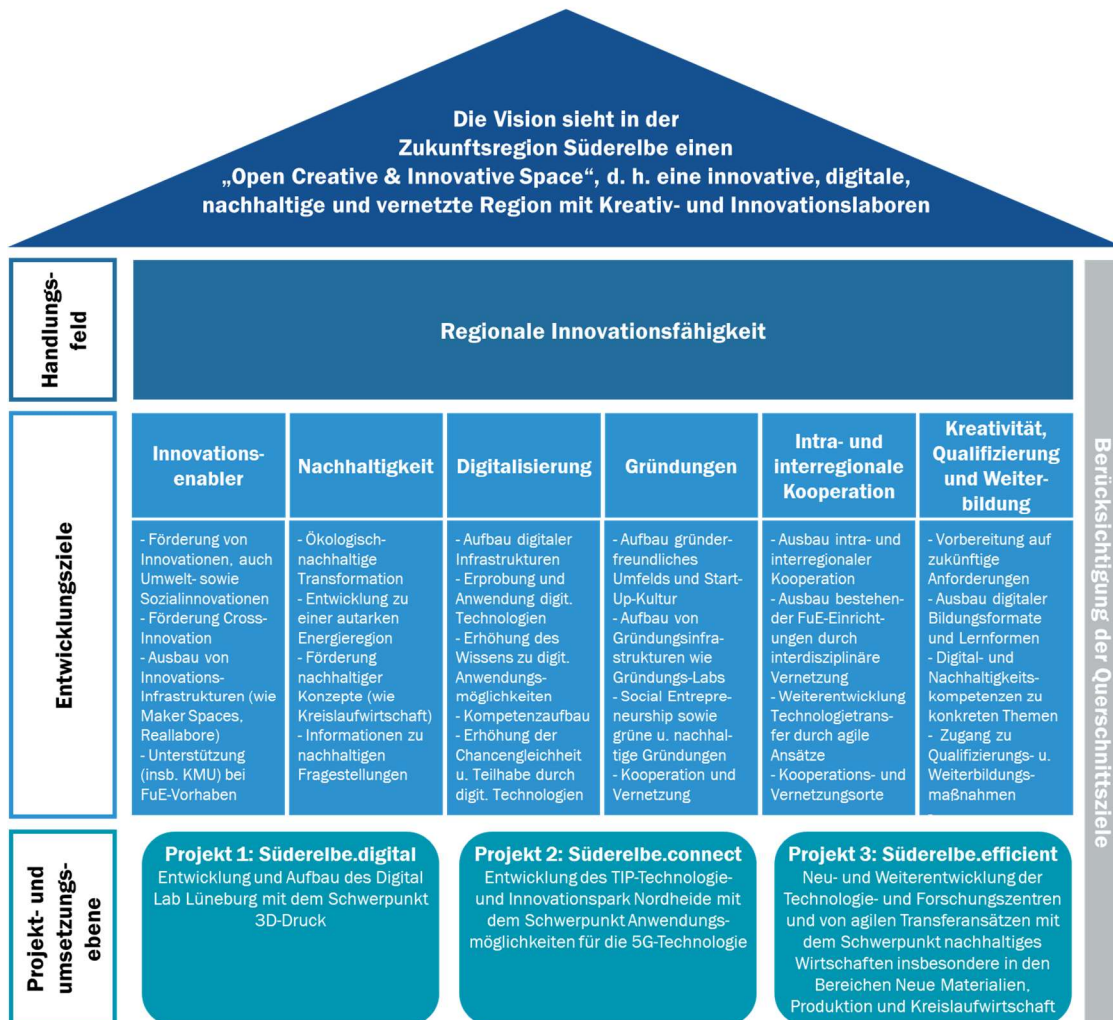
Die Vision sieht in der Zukunftsregion Süderelbe einen „Open Creative & Innovative Space", d. h. eine innovative, digitale, nachhaltige und vernetzte Region mit Kreativ- und Innovationslaboren

Handlungsfeld

Regionale Innovationsfähigkeit

Entwicklungsziele

| Innovationsenabler | Nachhaltigkeit | Digitalisierung | Gründungen | Intra- und interregionale Kooperation | Kreativität, Qualifizierung und Weiterbildung |
|---|---|---|---|---|---|
| - Förderung von Innovationen, auch Umwelt- sowie Sozialinnovationen - Förderung Cross-Innovation - Ausbau von Innovations-Infrastrukturen (wie Maker Spaces, Reallabore) - Unterstützung (insb. KMU) bei FuE-Vorhaben | - Ökologisch-nachhaltige Transformation - Entwicklung zu einer autarken Energieregion - Förderung nachhaltiger Konzepte (wie Kreislaufwirtschaft) - Informationen zu nachhaltigen Fragestellungen | - Aufbau digitaler Infrastrukturen - Erprobung und Anwendung digit. Technologien - Erhöhung des Wissens zu digit. Anwendungsmöglichkeiten - Kompetenzaufbau - Erhöhung der Chancengleichheit u. Teilhabe durch digit. Technologien | - Aufbau gründerfreundliches Umfelds und Start-Up-Kultur - Aufbau von Gründungsinfrastrukturen wie Gründungs-Labs - Social Entrepreneurship sowie grüne u. nachhaltige Gründungen - Kooperation und Vernetzung | - Ausbau intra- und interregionaler Kooperation - Ausbau bestehender FuE-Einrichtungen durch interdisziplinäre Vernetzung - Weiterentwicklung Technologietransfer durch agile Ansätze - Kooperations- und Vernetzungsorte | - Vorbereitung auf zukünftige Anforderungen - Ausbau digitaler Bildungsformate und Lernformen - Digital- und Nachhaltigkeitskompetenzen zu konkreten Themen - Zugang zu Qualifizierungs- u. Weiterbildungsmaßnahmen |

Projekt- und umsetzungsebene

Projekt 1: Süderelbe.digital
Entwicklung und Aufbau des Digital Lab Lüneburg mit dem Schwerpunkt 3D-Druck

Projekt 2: Süderelbe.connect
Entwicklung des TIP-Technologie- und Innovationspark Nordheide mit dem Schwerpunkt Anwendungsmöglichkeiten für die 5G-Technologie

Projekt 3: Süderelbe.efficient
Neu- und Weiterentwicklung der Technologie- und Forschungszentren und von agilen Transferansätzen mit dem Schwerpunkt nachhaltiges Wirtschaften insbesondere in den Bereichen Neue Materialien, Produktion und Kreislaufwirtschaft

Berücksichtigung der Querschnittsziele